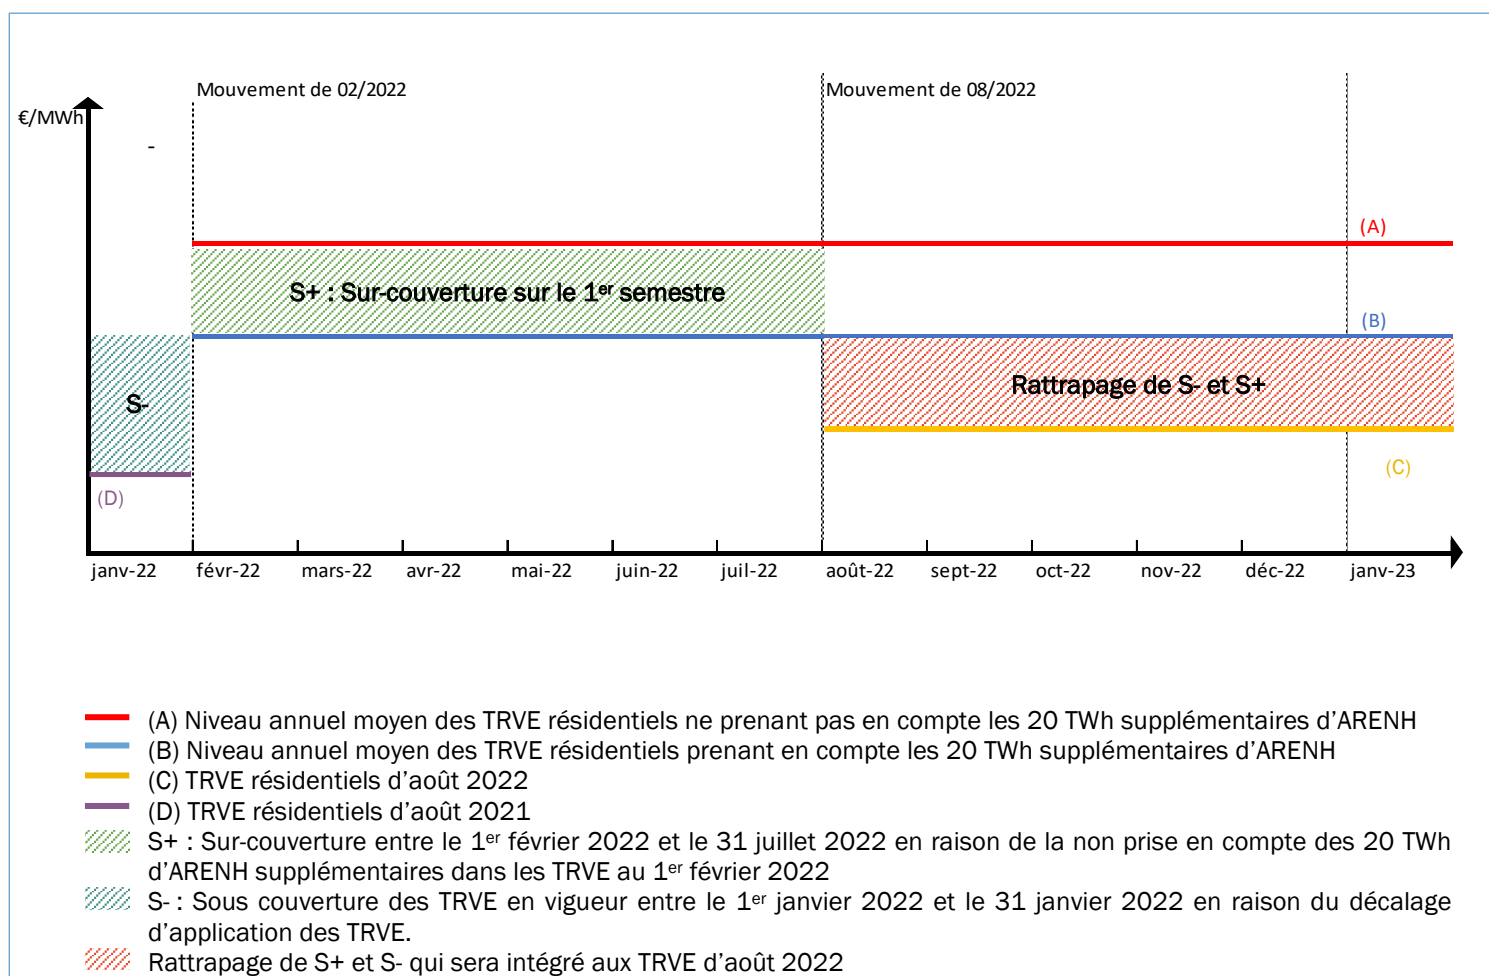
Mouvement de 02/2022

Mouvement de 08/2022

€/MWh

-

(A)

S+ : Sur-couverture sur le $1^{er}$ semestre

(B)

S-

Rattrapage de S- et S+

(C)

(D)

janv-22 févr-22 mars-22 avr-22 mai-22 juin-22 juil-22 août-22 sept-22 oct-22 nov-22 déc-22 janv-23

(A) Niveau annuel moyen des TRVE résidentiels ne prenant pas en compte les 20 TWh supplémentaires d'ARENH

(B) Niveau annuel moyen des TRVE résidentiels prenant en compte les 20 TWh supplémentaires d'ARENH

(C) TRVE résidentiels d'août 2022

(D) TRVE résidentiels d'août 2021

S+ : Sur-couverture entre le $1^{er}$ février 2022 et le 31 juillet 2022 en raison de la non prise en compte des 20 TWh d'ARENH supplémentaires dans les TRVE au $1^{er}$ février 2022

S- : Sous couverture des TRVE en vigueur entre le $1^{er}$ janvier 2022 et le 31 janvier 2022 en raison du décalage d'application des TRVE.

Rattrapage de S+ et S- qui sera intégré aux TRVE d'août 2022